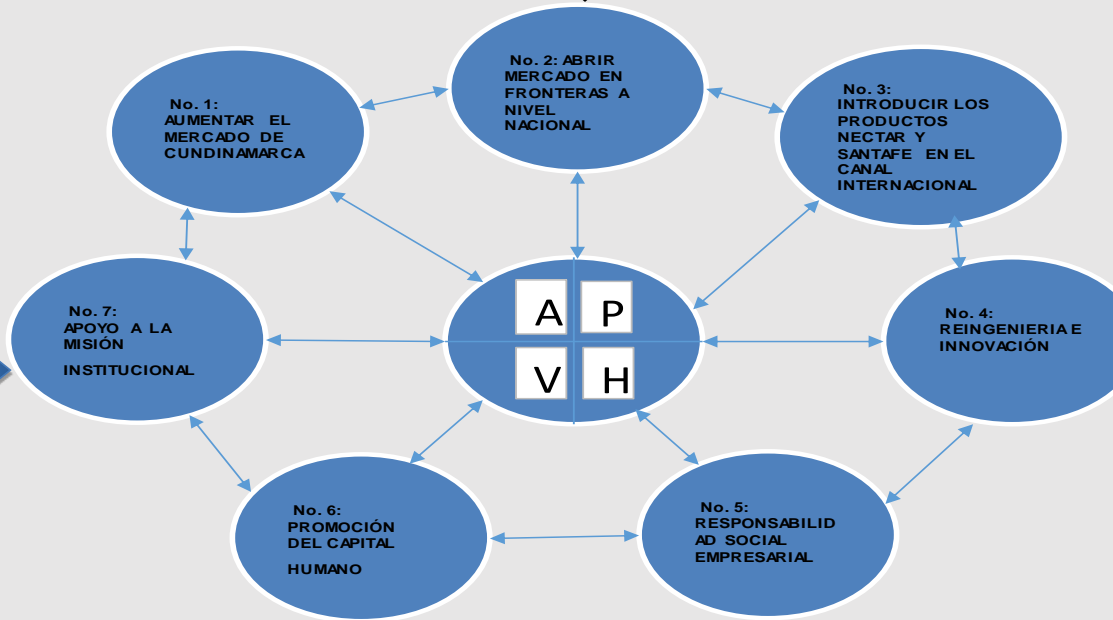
No. 1: AUMENTAR EL MERCADO DE CUNDINAMARCA

No. 2: ABRIR MERCADO EN FRONTERAS A NIVEL NACIONAL

No. 3: INTRODUCIR LOS PRODUCTOS NECTAR Y SANTAFE EN EL CANAL INTERNACIONAL

No. 7: APOYO A LA MISIÓN INSTITUCIONAL

A P
V H

No. 4: REINGENIERIA E INNOVACIÓN

No. 6: PROMOCIÓN DEL CAPITAL HUMANO

No. 5: RESPONSABILIDAD SOCIAL EMPRESARIAL